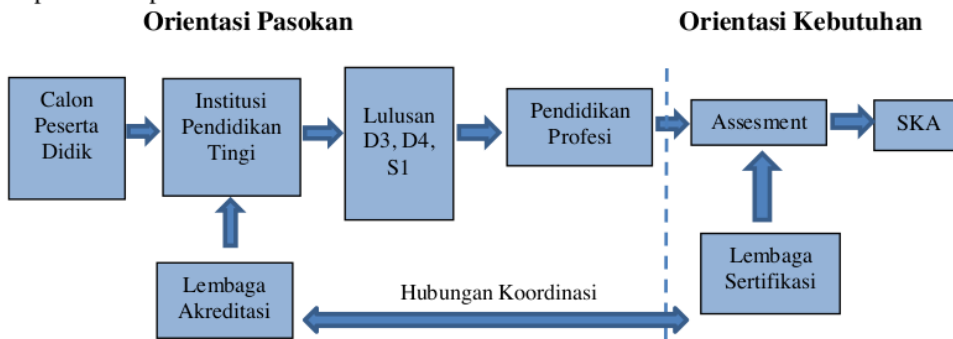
Orientasi Pasokan

Orientasi Kebutuhan

Calon Peserta Didik

Institusi Pendidikan Tingi

Lulusan D3, D4, S1

Pendidikan Profesi

Assesment

SKA

Lembaga Akreditasi

Hubungan Koordinasi

Lembaga Sertifikasi